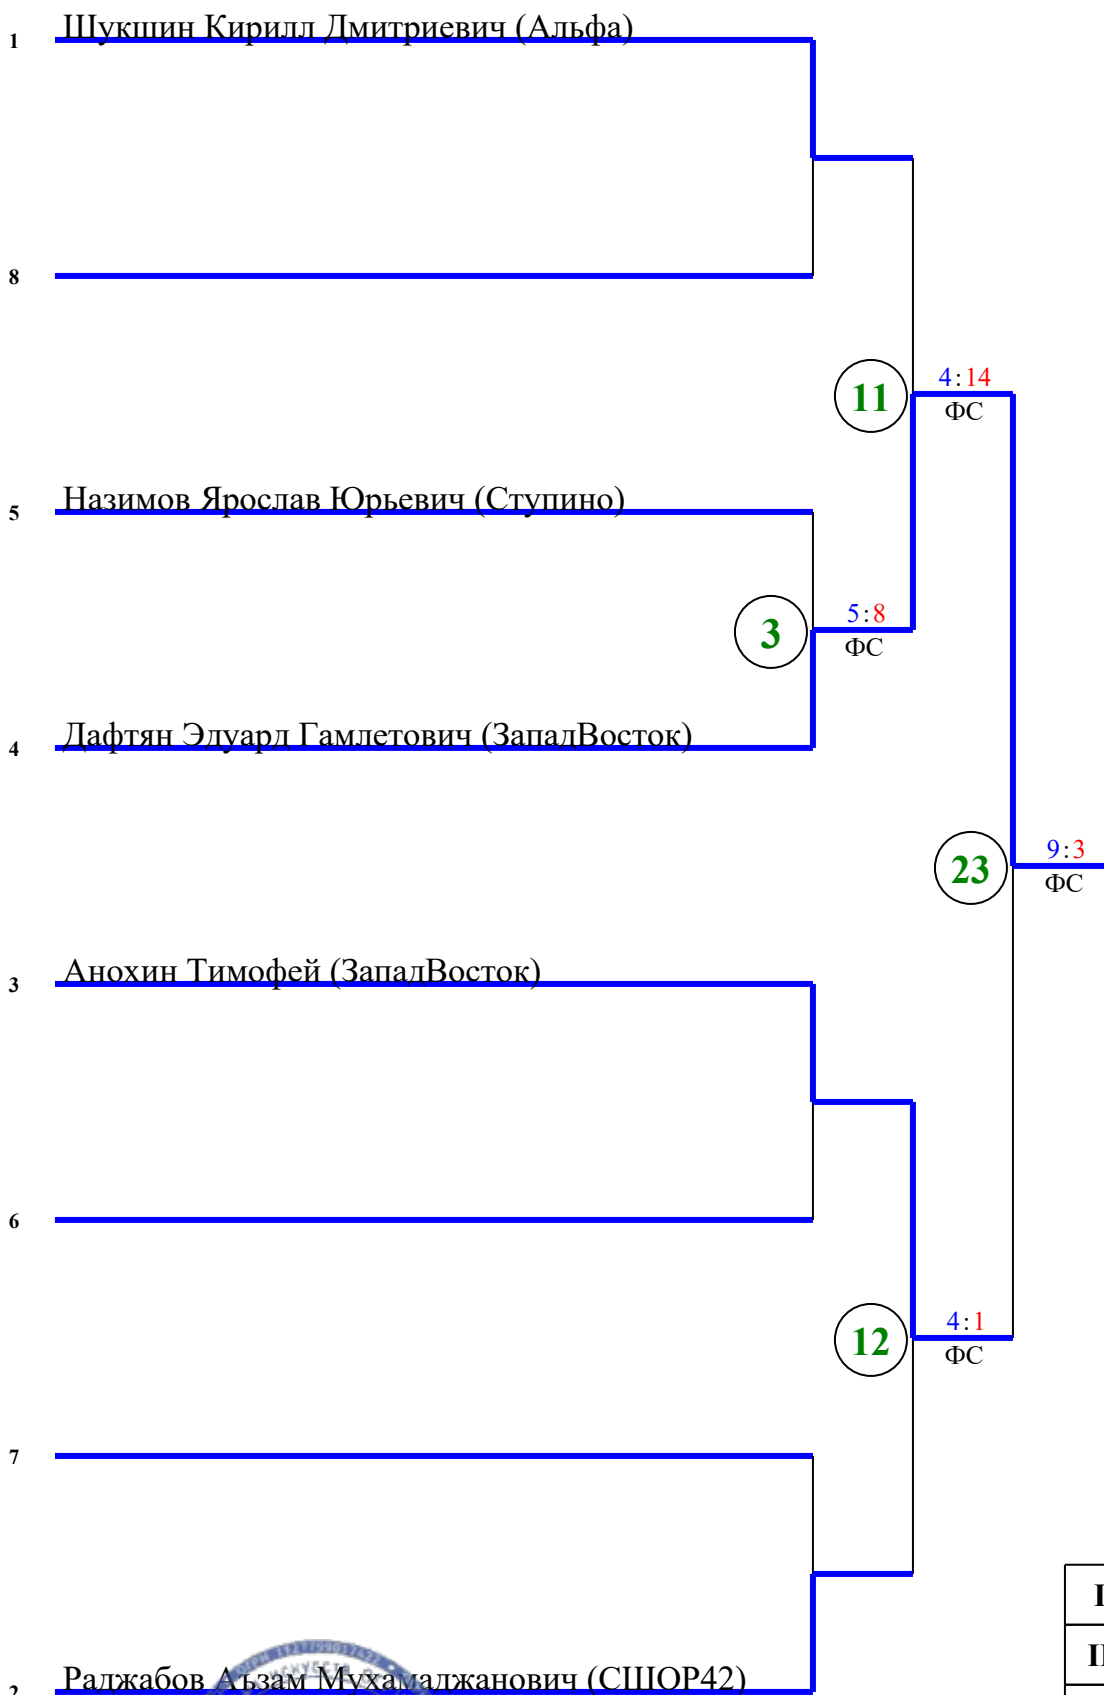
1 Шукшин Кирилл Дмитриевич (Альфа)

8

11

4:14
ФС

5 Назимов Ярослав Юрьевич (Ступино)

3

5:8
ФС

4 Дафтян Эдуард Гамлетович (ЗападВосток)

23

9:3
ФС

3 Анохин Тимофей (ЗападВосток)

6

12

4:1
ФС

7

2 Раджабов Аъзам Мухамаджанович (СШОР42)

I

II